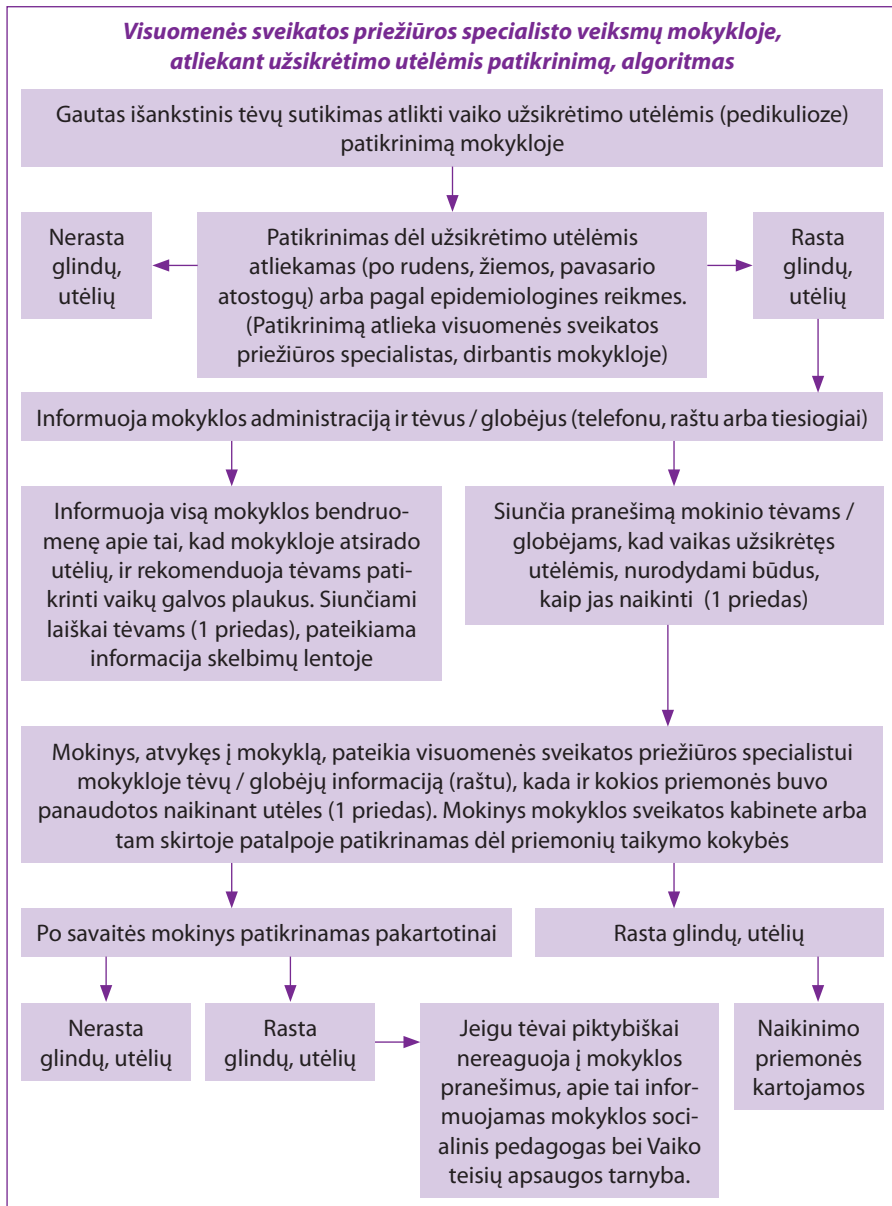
Visuomenės sveikatos priežiūros specialisto veiksmų mokykloje, atliekant užsikrėtimo utėlėmis patikrinimą, algoritmas

Gautas išankstinis tėvų sutikimas atlikti vaiko užsikrėtimo utėlėmis (pedikulioze) patikrinimą mokykloje

Nerasta glindų, utėlių

Patikrinimas dėl užsikrėtimo utėlėmis atliekamas (po rudens, žiemos, pavasario atostogų) arba pagal epidemiologines reikmes. (Patikrinimą atlieka visuomenės sveikatos priežiūros specialistas, dirbantis mokykloje)

Rasta glindų, utėlių

Informuoja mokyklos administraciją ir tėvus / globėjus (telefonu, raštu arba tiesiogiai)

Informuoja visą mokyklos bendruomenę apie tai, kad mokykloje atsirado utėlių, ir rekomenduoja tėvams patikrinti vaikų galvos plaukus. Siunčiami laiškai tėvams (1 priedas), pateikiama informacija skelbimų lentoje

Siunčia pranešimą mokinio tėvams / globėjams, kad vaikas užsikrėtęs utėlėmis, nurodydami būdus, kaip jas naikinti (1 priedas)

Mokinys, atvykęs į mokyklą, pateikia visuomenės sveikatos priežiūros specialistui mokykloje tėvų / globėjų informaciją (raštu), kada ir kokios priemonės buvo panaudotos naikinant utėles (1 priedas). Mokinys mokyklos sveikatos kabinete arba tam skirtoje patalpoje patikrinamas dėl priemonių taikymo kokybės

Po savaitės mokinys patikrinamas pakartotinai

Rasta glindų, utėlių

Nerasta glindų, utėlių

Rasta glindų, utėlių

Jeigu tėvai piktybiškai nereaguoja į mokyklos pranešimus, apie tai informuojamas mokyklos socialinis pedagogas bei Vaiko teisių apsaugos tarnyba.

Naikinimo priemonės kartojamos